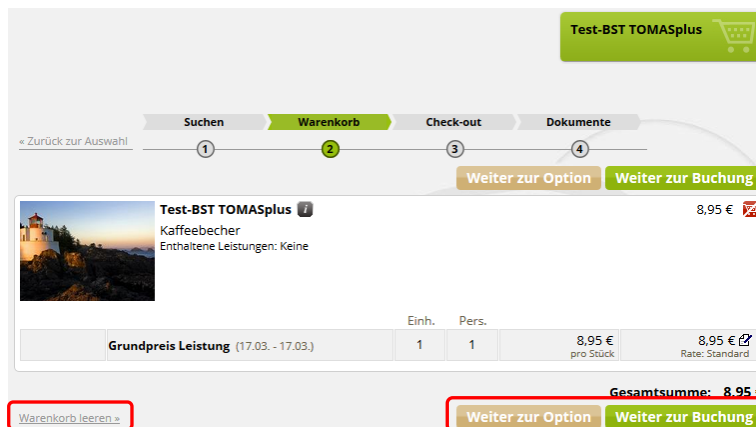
Test-BST TOMASplus

« Zurück zur Auswahl

Suchen
1
Warenkorb
2
Check-out
3
Dokumente
4

Weiter zur Option
Weiter zur Buchung

Test-BST TOMASplus
Kaffeebecher
Enthaltene Leistungen: Keine

8,95 €

| | | Einh. | Pers. | | |
|---|---|---|---|---|---|
| | Grundpreis Leistung (17.03. - 17.03.) | 1 | 1 | 8,95 € pro Stück | 8,95 € Rate: Standard |

Gesamtsumme: 8,95 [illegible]

Warenkorb leeren »

Weiter zur Option
Weiter zur Buchung